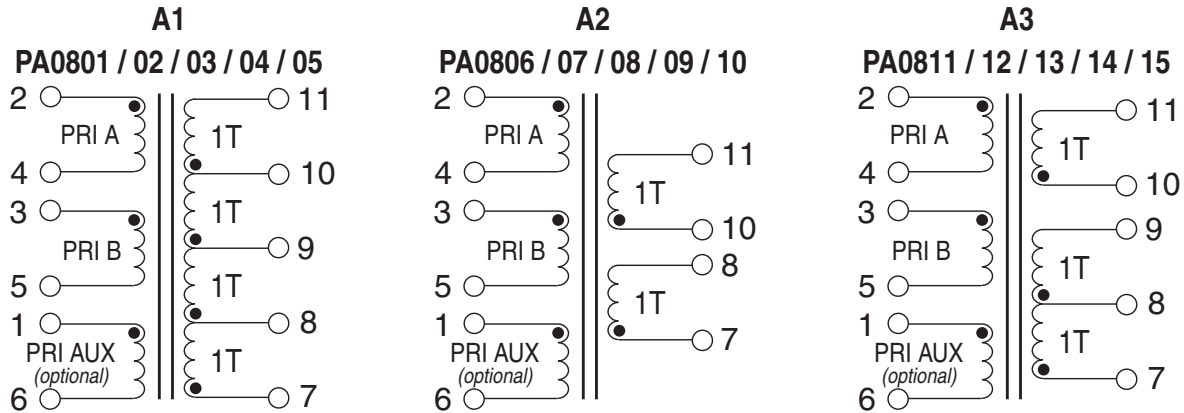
A1
PA0801 / 02 / 03 / 04 / 05
2
PRI A
4
3
PRI B
5
1
PRI AUX
(optional)
6
11
1T
10
1T
9
1T
8
1T
7

A2
PA0806 / 07 / 08 / 09 / 10
2
PRI A
4
3
PRI B
5
1
PRI AUX
(optional)
6
11
1T
10
8
1T
7

A3
PA0811 / 12 / 13 / 14 / 15
2
PRI A
4
3
PRI B
5
1
PRI AUX
(optional)
6
11
1T
10
9
1T
8
1T
7